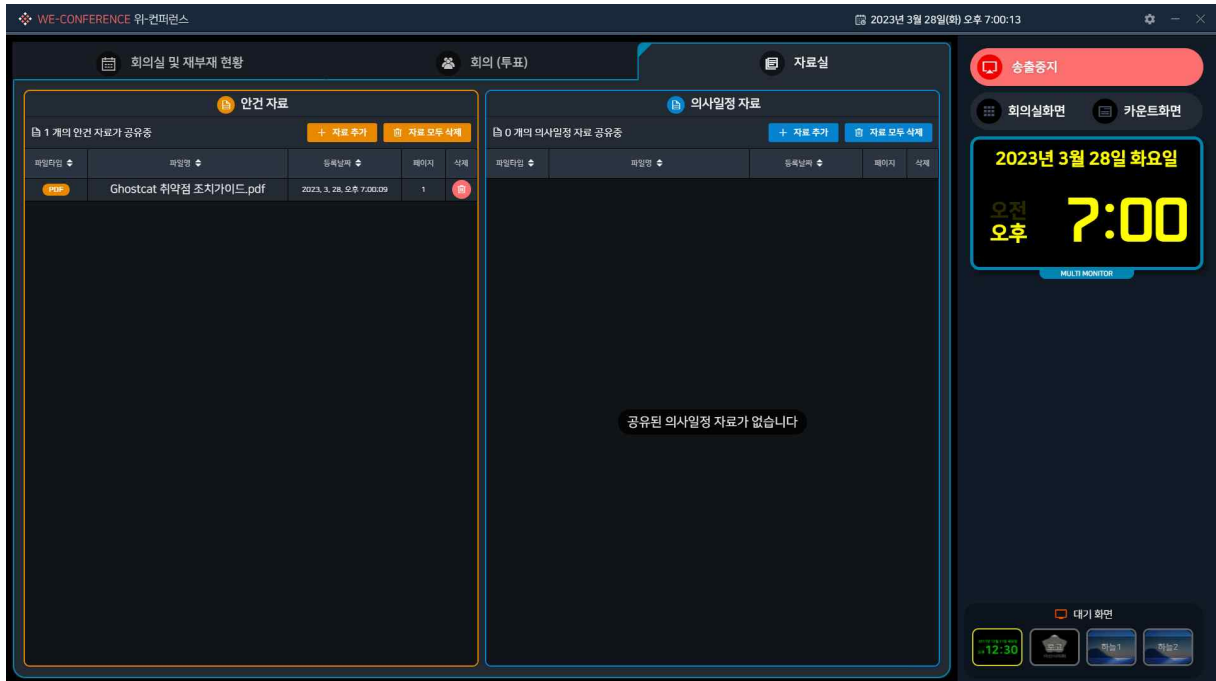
WE-CONFERENCE 위-컨퍼런스

2023년 3월 28일(화) 오후 7:00:13

회의실 및 재부재 현황

회의 (투표)

자료실

송출중지

회의실화면

카운트화면

2023년 3월 28일 화요일

오전
오후

7:00

MULTI MONITOR

안건 자료

1 개의 안건 자료가 공유중

+ 자료 추가

자료 모두 삭제

| 파일타입 | 파일명 | 등록날짜 | 페이지 | 삭제 |
|---|---|---|---|---|
| PDF | Ghostcat 취약점 조치가이드.pdf | 2023. 3. 28. 오후 7:00:09 | 1 | |

의사일정 자료

0 개의 의사일정 자료 공유중

+ 자료 추가

자료 모두 삭제

| 파일타입 | 파일명 | 등록날짜 | 페이지 | 삭제 |
|---|---|---|---|---|

공유된 의사일정 자료가 없습니다

대기 화면

12:30

하늘1

하늘2